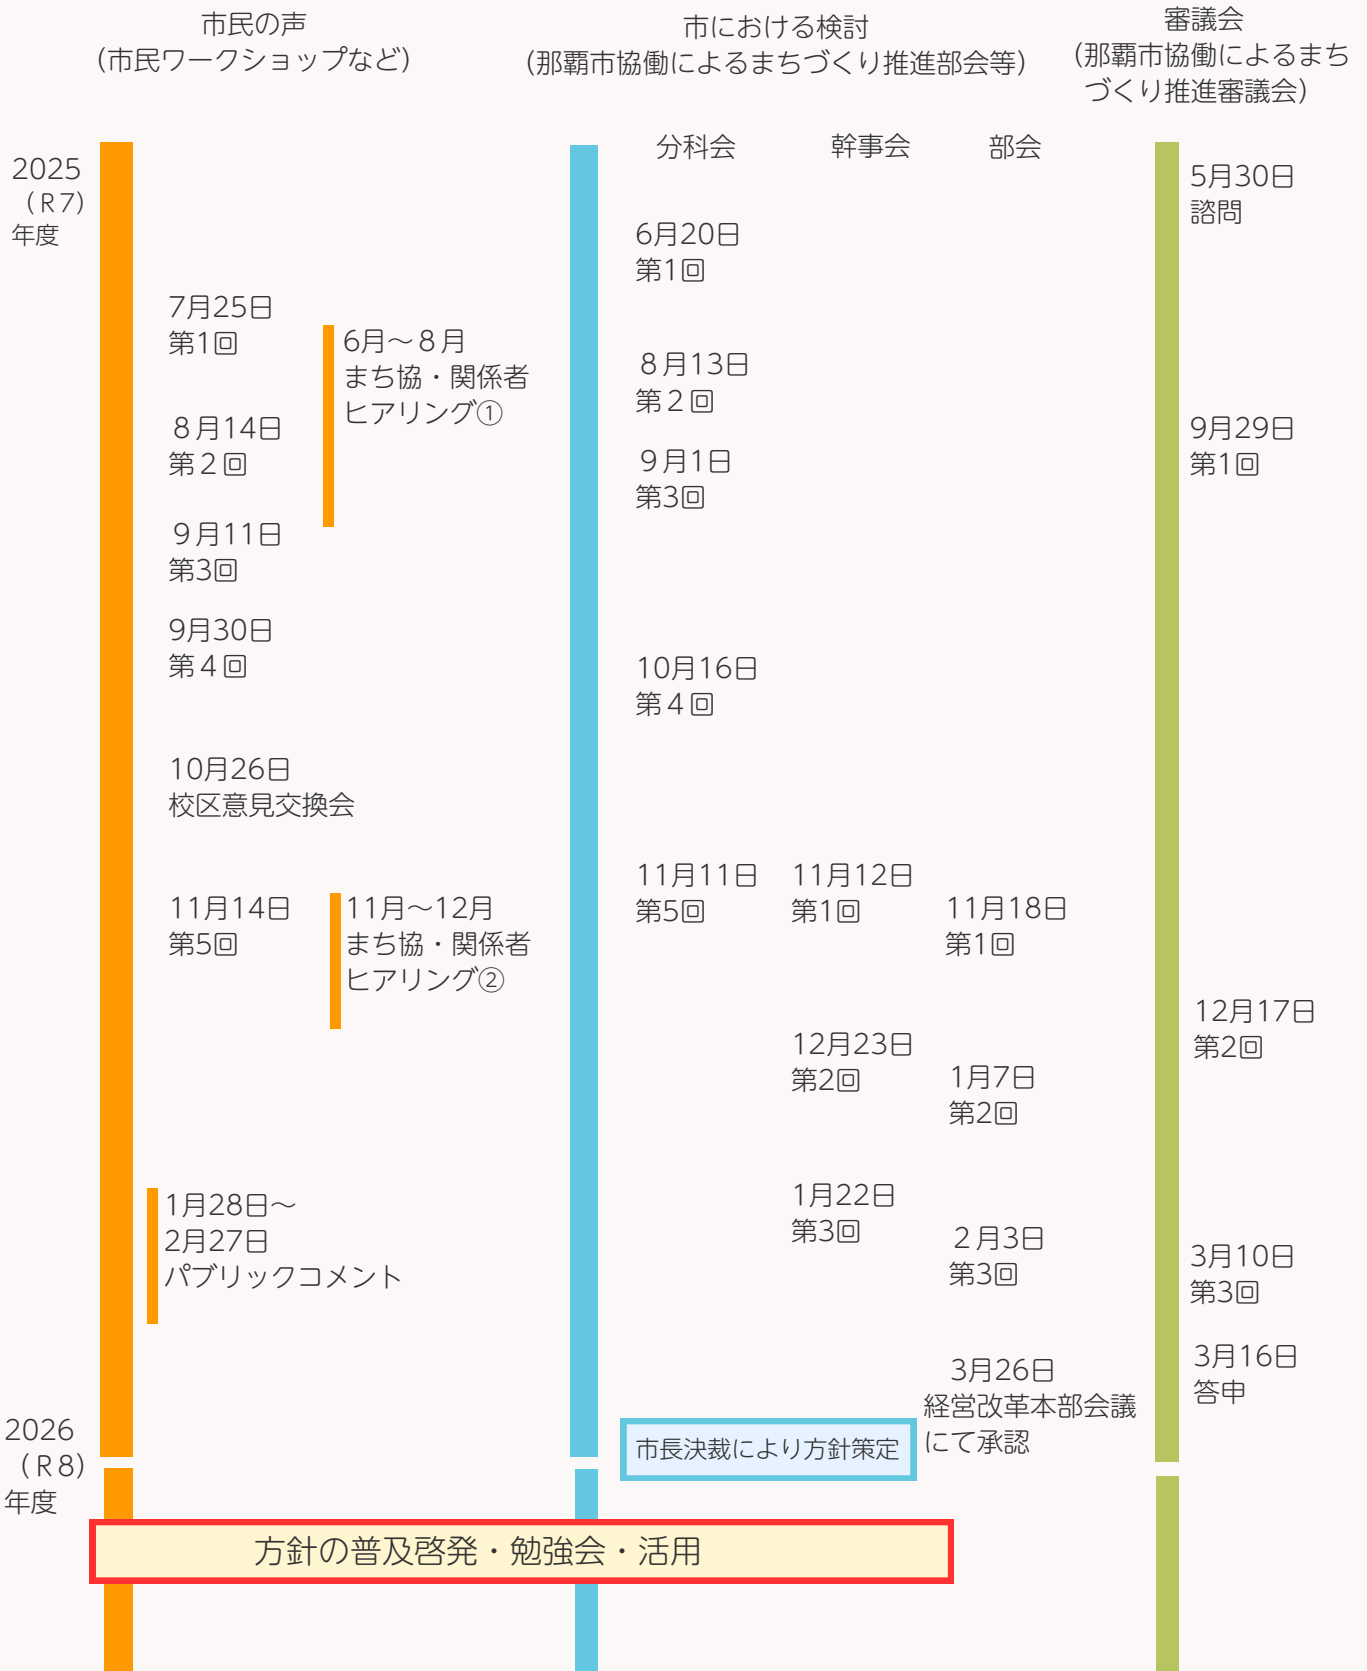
市民の声
（市民ワークショップなど）

市における検討
（那覇市協働によるまちづくり推進部会等）

審議会
（那覇市協働によるまちづくり推進審議会）

2025
（R7）
年度

分科会

幹事会

部会

5月30日
諮問

6月20日
第1回

7月25日
第1回

6月～8月
まち協・関係者
ヒアリング①

8月13日
第2回

8月14日
第2回

9月29日
第1回

9月1日
第3回

9月11日
第3回

9月30日
第4回

10月16日
第4回

10月26日
校区意見交換会

11月11日
第5回

11月12日
第1回

11月14日
第5回

11月～12月
まち協・関係者
ヒアリング②

11月18日
第1回

12月17日
第2回

12月23日
第2回

1月7日
第2回

1月22日
第3回

1月28日～
2月27日
パブリックコメント

2月3日
第3回

3月10日
第3回

3月16日
答申

3月26日
経営改革本部会議
にて承認

2026
（R8）
年度

市長決裁により方針策定

方針の普及啓発・勉強会・活用